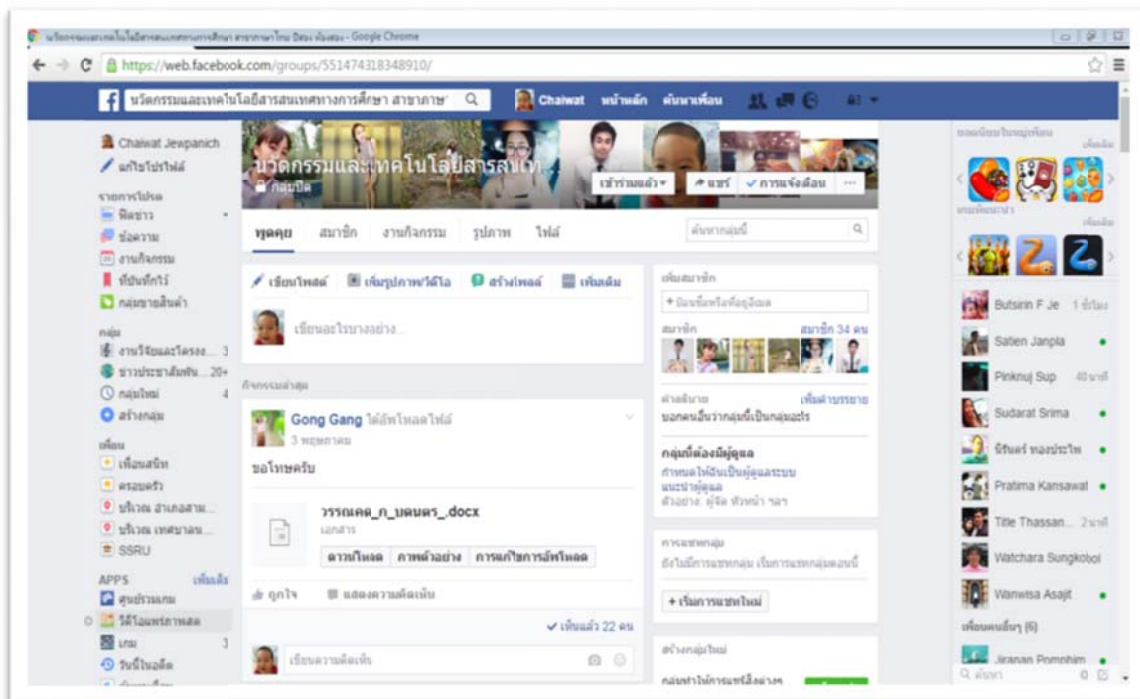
นวัตกรรมและเทคโนโลยีสารสนเทศทางการศึกษา สาขาภาษาไทย Google Chrome

https://web.facebook.com/groups/551474318348910/

นวัตกรรมและเทคโนโลยีสารสนเทศทางการศึกษา สาขาภาษ
Chaiwat หน้าหลัก ค้นหาเพื่อน

Chaiwat Jewpanich
แก้ไขโปรไฟล์

รายการโปรด
ฟีดข่าว
ข้อความ
งานกิจกรรม
ที่บันทึกไว้
กลุ่มขายสินค้า

กลุ่ม
งานวิจัยและโครงง... 3
ข่าวประชาสัมพัน... 20+
กลุ่มใหม่ 4
สร้างกลุ่ม

เพื่อน
เพื่อนสนิท
ครอบครัว
บริเวณ อำเภอสาม...
บริเวณ เทศบาลน...
SSRU

APPS เพิ่มเติม
ศูนย์รวมเกม
วิดีโอแพร่ภาพสด
เกม 3
วันนี้ในอดีต

นวัตกรรมและเทคโนโลยีสารสนเทศ
กลุ่มปิด
เข้าร่วมแล้ว แชร์ การแจ้งเตือน ...

พูดคุย สมาชิก งานกิจกรรม รูปภาพ ไฟล์
ค้นหากลุ่มนี้

เขียนโพสต์ เพิ่มรูปภาพ/วิดีโอ สร้างโพลล์ เพิ่มเติม
เขียนอะไรบางอย่าง...

กิจกรรมล่าสุด

Gong Gang ได้อัพโหลดไฟล์
3 พฤษภาคม
ขอโทษครับ
วรรณคดี_ก_บดนตร_.docx
เอกสาร
ดาวน์โหลด ภาพตัวอย่าง การแก้ไขการอัพโหลด
ถูกใจ แสดงความคิดเห็น
เห็นแล้ว 22 คน
เขียนความคิดเห็น

เพิ่มสมาชิก
+ ป้อนชื่อหรืออีเมล
สมาชิก สมาชิก 34 คน
คำอธิบาย เพิ่มคำบรรยาย
บอกคนอื่นว่ากลุ่มนี้เป็นกลุ่มอะไร
กลุ่มนี้ต้องมีผู้ดูแล
กำหนดให้ฉันเป็นผู้ดูแลระบบ
แนะนำผู้ดูแล
ตัวอย่าง: ผู้จัด หัวหน้า ฯลฯ
การแชทกลุ่ม
ยังไม่มีการแชทกลุ่ม เริ่มการแชทกลุ่มตอนนี้
+ เริ่มการแชทใหม่
สร้างกลุ่มใหม่
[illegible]

ยอดนิยมในหมู่เพื่อน เพิ่มเติม
เกมที่แนะนำ เพิ่มเติม

Butsirin F Je 1 ชั่วโมง
Satien Janpla
Pinknuj Sup 40 นาที
Sudarat Srima
นิรันดร์ ทองประไพ
Pratima Kansawat
Title Thassan... 2 นาที
Watchara Sungkobol
Wanwisa Asajit
เพื่อนคนอื่นๆ (6)
Jiranan Pomphim
ค้นหา